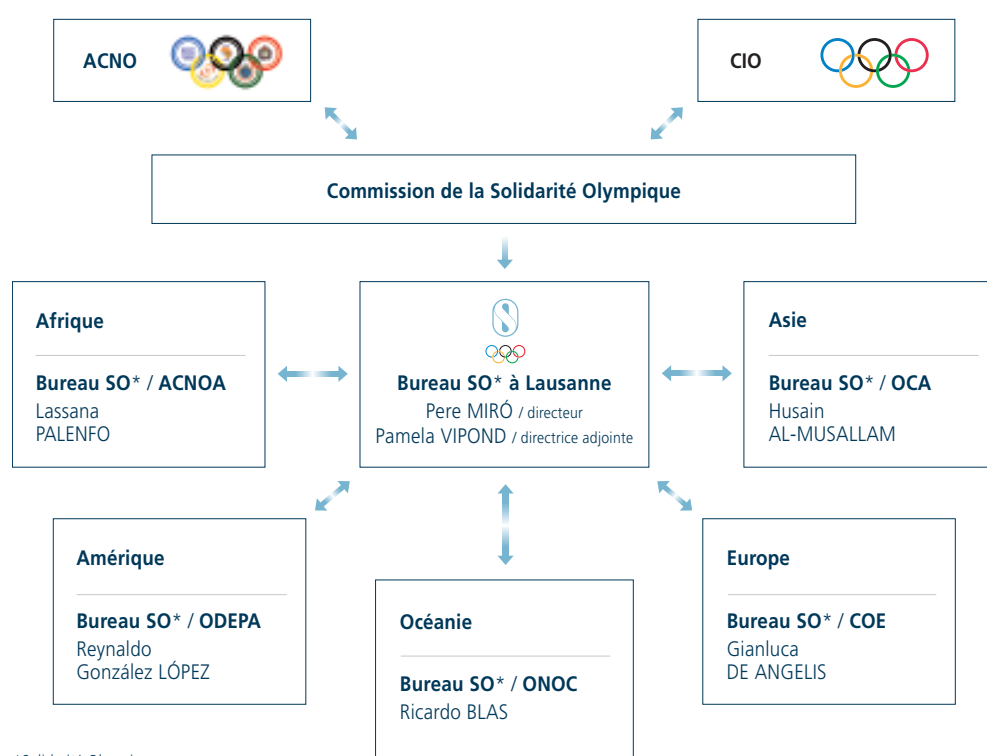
ACNO

CIO

Commission de la Solidarité Olympique

Afrique

Bureau SO* / ACNOA
Lassana PALENFO

Bureau SO* à Lausanne
Pere MIRÓ / directeur
Pamela VIPOND / directrice adjointe

Asie

Bureau SO* / OCA
Husain AL-MUSALLAM

Amérique

Bureau SO* / ODEPA
Reynaldo González LÓPEZ

Océanie

Bureau SO* / ONOC
Ricardo BLAS

Europe

Bureau SO* / COE
Gianluca DE ANGELIS

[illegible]